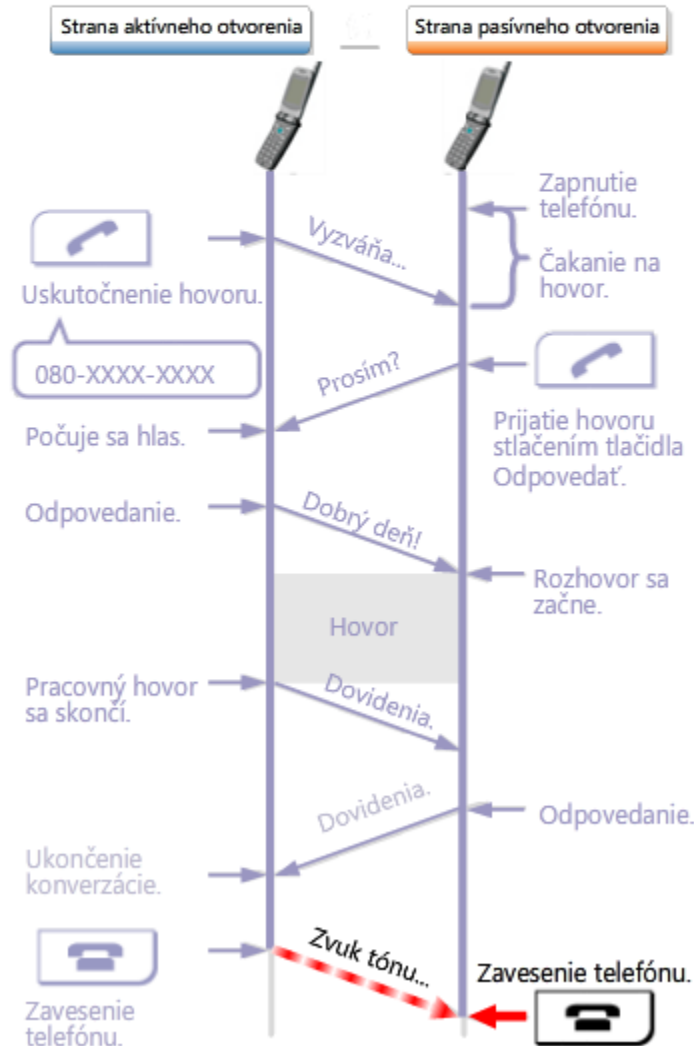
Strana aktívneho otvorenia

Strana pasívneho otvorenia

Zapnutie telefónu.

Vyzváňa...

Čakanie na hovor.

Uskutočnenie hovoru.

080-XXXX-XXXX

Prosím?

Počuje sa hlas.

Prijatie hovoru stlačením tlačidla Odpovedať.

Odpovedanie.

Dobrý deň!

Rozhovor sa začne.

Hovor

Pracovný hovor sa skončí.

Dovidenia.

Dovidenia.

Odpovedanie.

Ukončenie konverzácie.

Zvuk tónu...

Zavesenie telefónu.

Zavesenie telefónu.